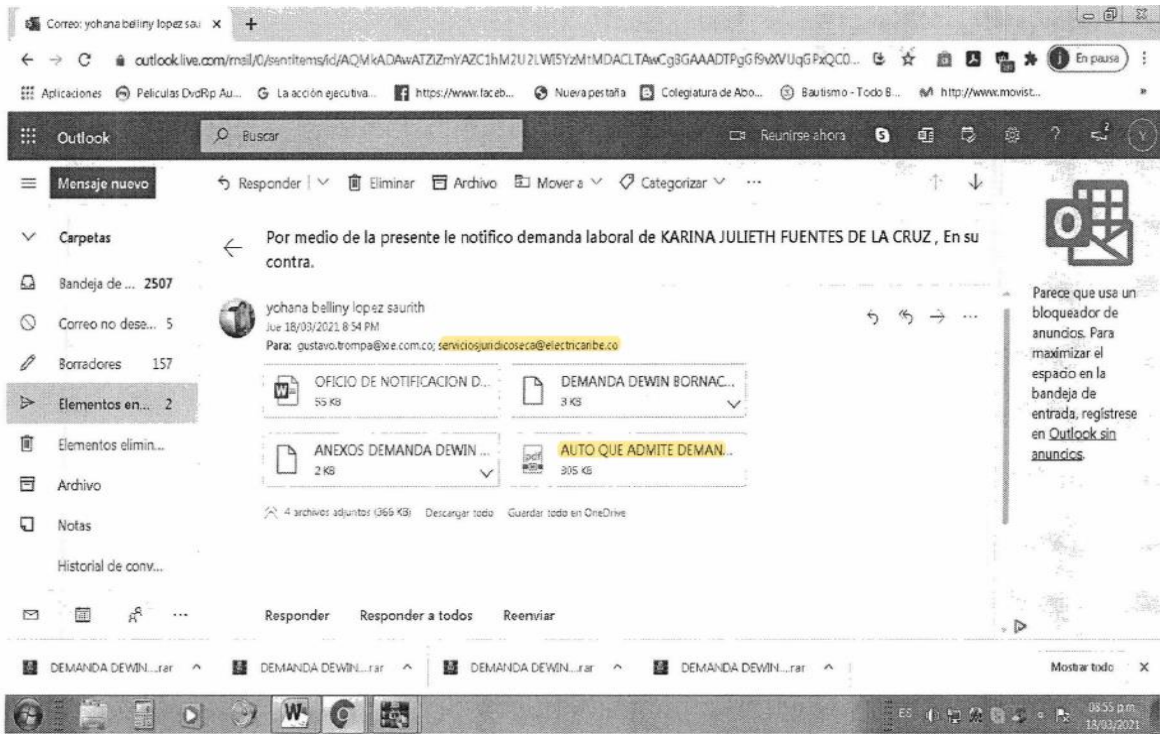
Correo: yohana belliny lopez sau ×

outlook.live.com/mail/0/sentitems/id/AQMkADAwATZiZmYAZC1hM2U2LWI5YzMtMDACLTAwCg3GAAADTPgGf9vXVUqGPxQC0...

En pausa

Aplicaciones Peliculas DvdRip Au... La acción ejecutiva... https://www.faceb... Nueva pestaña Colegiatura de Abo... Bautismo - Todo B... http://www.movist...

Outlook Buscar Reunirse ahora

Mensaje nuevo

Responder | Eliminar Archivo Mover a Categorizar ...

Carpetas

Bandeja de ... 2507

Correo no dese... 5

Borradores 157

Elementos en... 2

Elementos elimin...

Archivo

Notas

Historial de conv...

Por medio de la presente le notifico demanda laboral de KARINA JULIETH FUENTES DE LA CRUZ , En su contra.

yohana belliny lopez saurith
Jue 18/03/2021 8:54 PM
Para: gustavo.trompa@xie.com.co; serviciosjuridicoseca@electricaribe.co

OFICIO DE NOTIFICACION D...
55 KB

DEMANDA DEWIN BORNAC...
3 KB

ANEXOS DEMANDA DEWIN ...
2 KB

AUTO QUE ADMITE DEMAN...
305 KB

4 archivos adjuntos (366 KB) Descargar todo Guardar todo en OneDrive

Responder Responder a todos Reenviar

Parece que usa un bloqueador de anuncios. Para maximizar el espacio en la bandeja de entrada, regístrese en Outlook sin anuncios.

DEMANDA DEWIN....rar DEMANDA DEWIN....rar DEMANDA DEWIN....rar DEMANDA DEWIN....rar Mostrar todo ×

ES 08:55 p.m. 18/03/2021